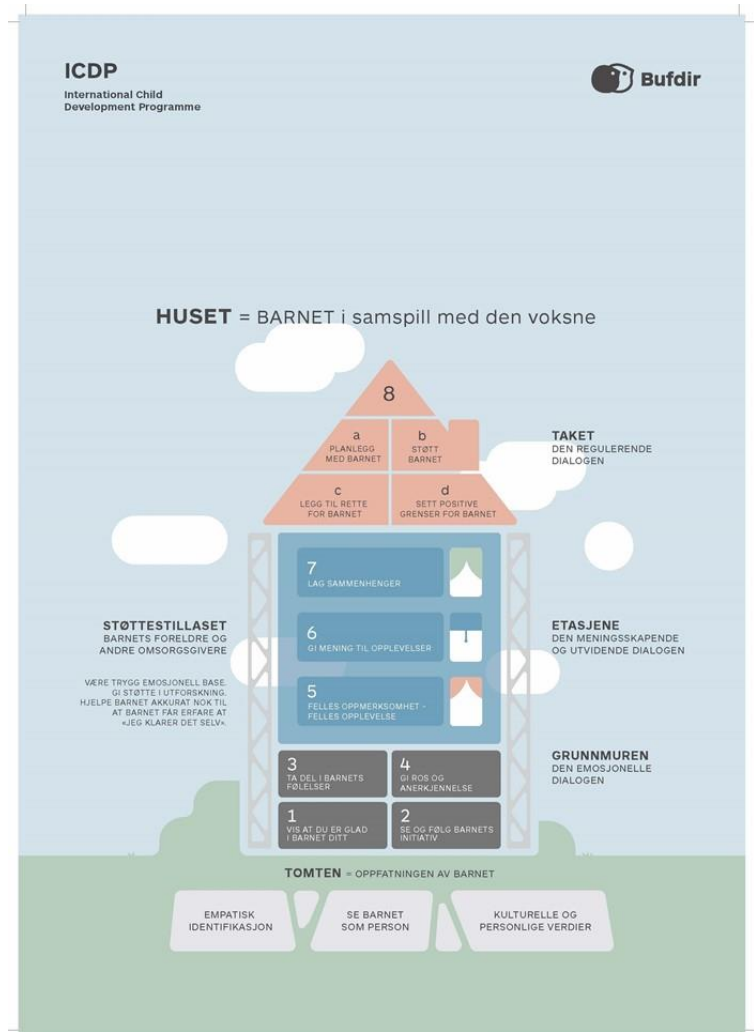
ICDP
International Child
Development Programme

Bufdir

HUSET = BARNET i samspill med den voksne

8

a
PLANLEGG
MED BARNET

b
STØTT
BARNET

c
LEGG TIL RETTE
FOR BARNET

d
SETT POSITIVE
GRENSER FOR BARNET

TAKET
DEN REGULERENDE
DIALOGEN

7
LAG SAMMENHENGER

6
GI MENING TIL OPPLEVELSER

5
FELLES OPPMERKSOMHET -
FELLES OPPLEVELSE

STØTTESTILLASET
BARNETS FORELDRE OG
ANDRE OMSORGSGIVERE

VÆRE TRYGG EMOSJONELL BASE.
GI STØTTE I UTFORSKNING.
HJELPE BARNET AKKURAT NOK TIL
AT BARNET FÅR ERFARE AT
«JEG KLARER DET SELV».

ETASJENE
DEN MENINGSSKAPENDE
OG UTVIDENDE DIALOGEN

3
TA DEL I BARNETS
FØLELSER

4
GI ROS OG
ANERKJENNELSE

1
VIS AT DU ER GLAD
I BARNET DITT

2
SE OG FØLG BARNETS
INITIATIV

GRUNNMUREN
DEN EMOSJONELLE
DIALOGEN

TOMTEN = OPPFATNINGEN AV BARNET

EMPATISK
IDENTIFIKASJON

SE BARNET
SOM PERSON

KULTURELLE OG
PERSONLIGE VERDIER